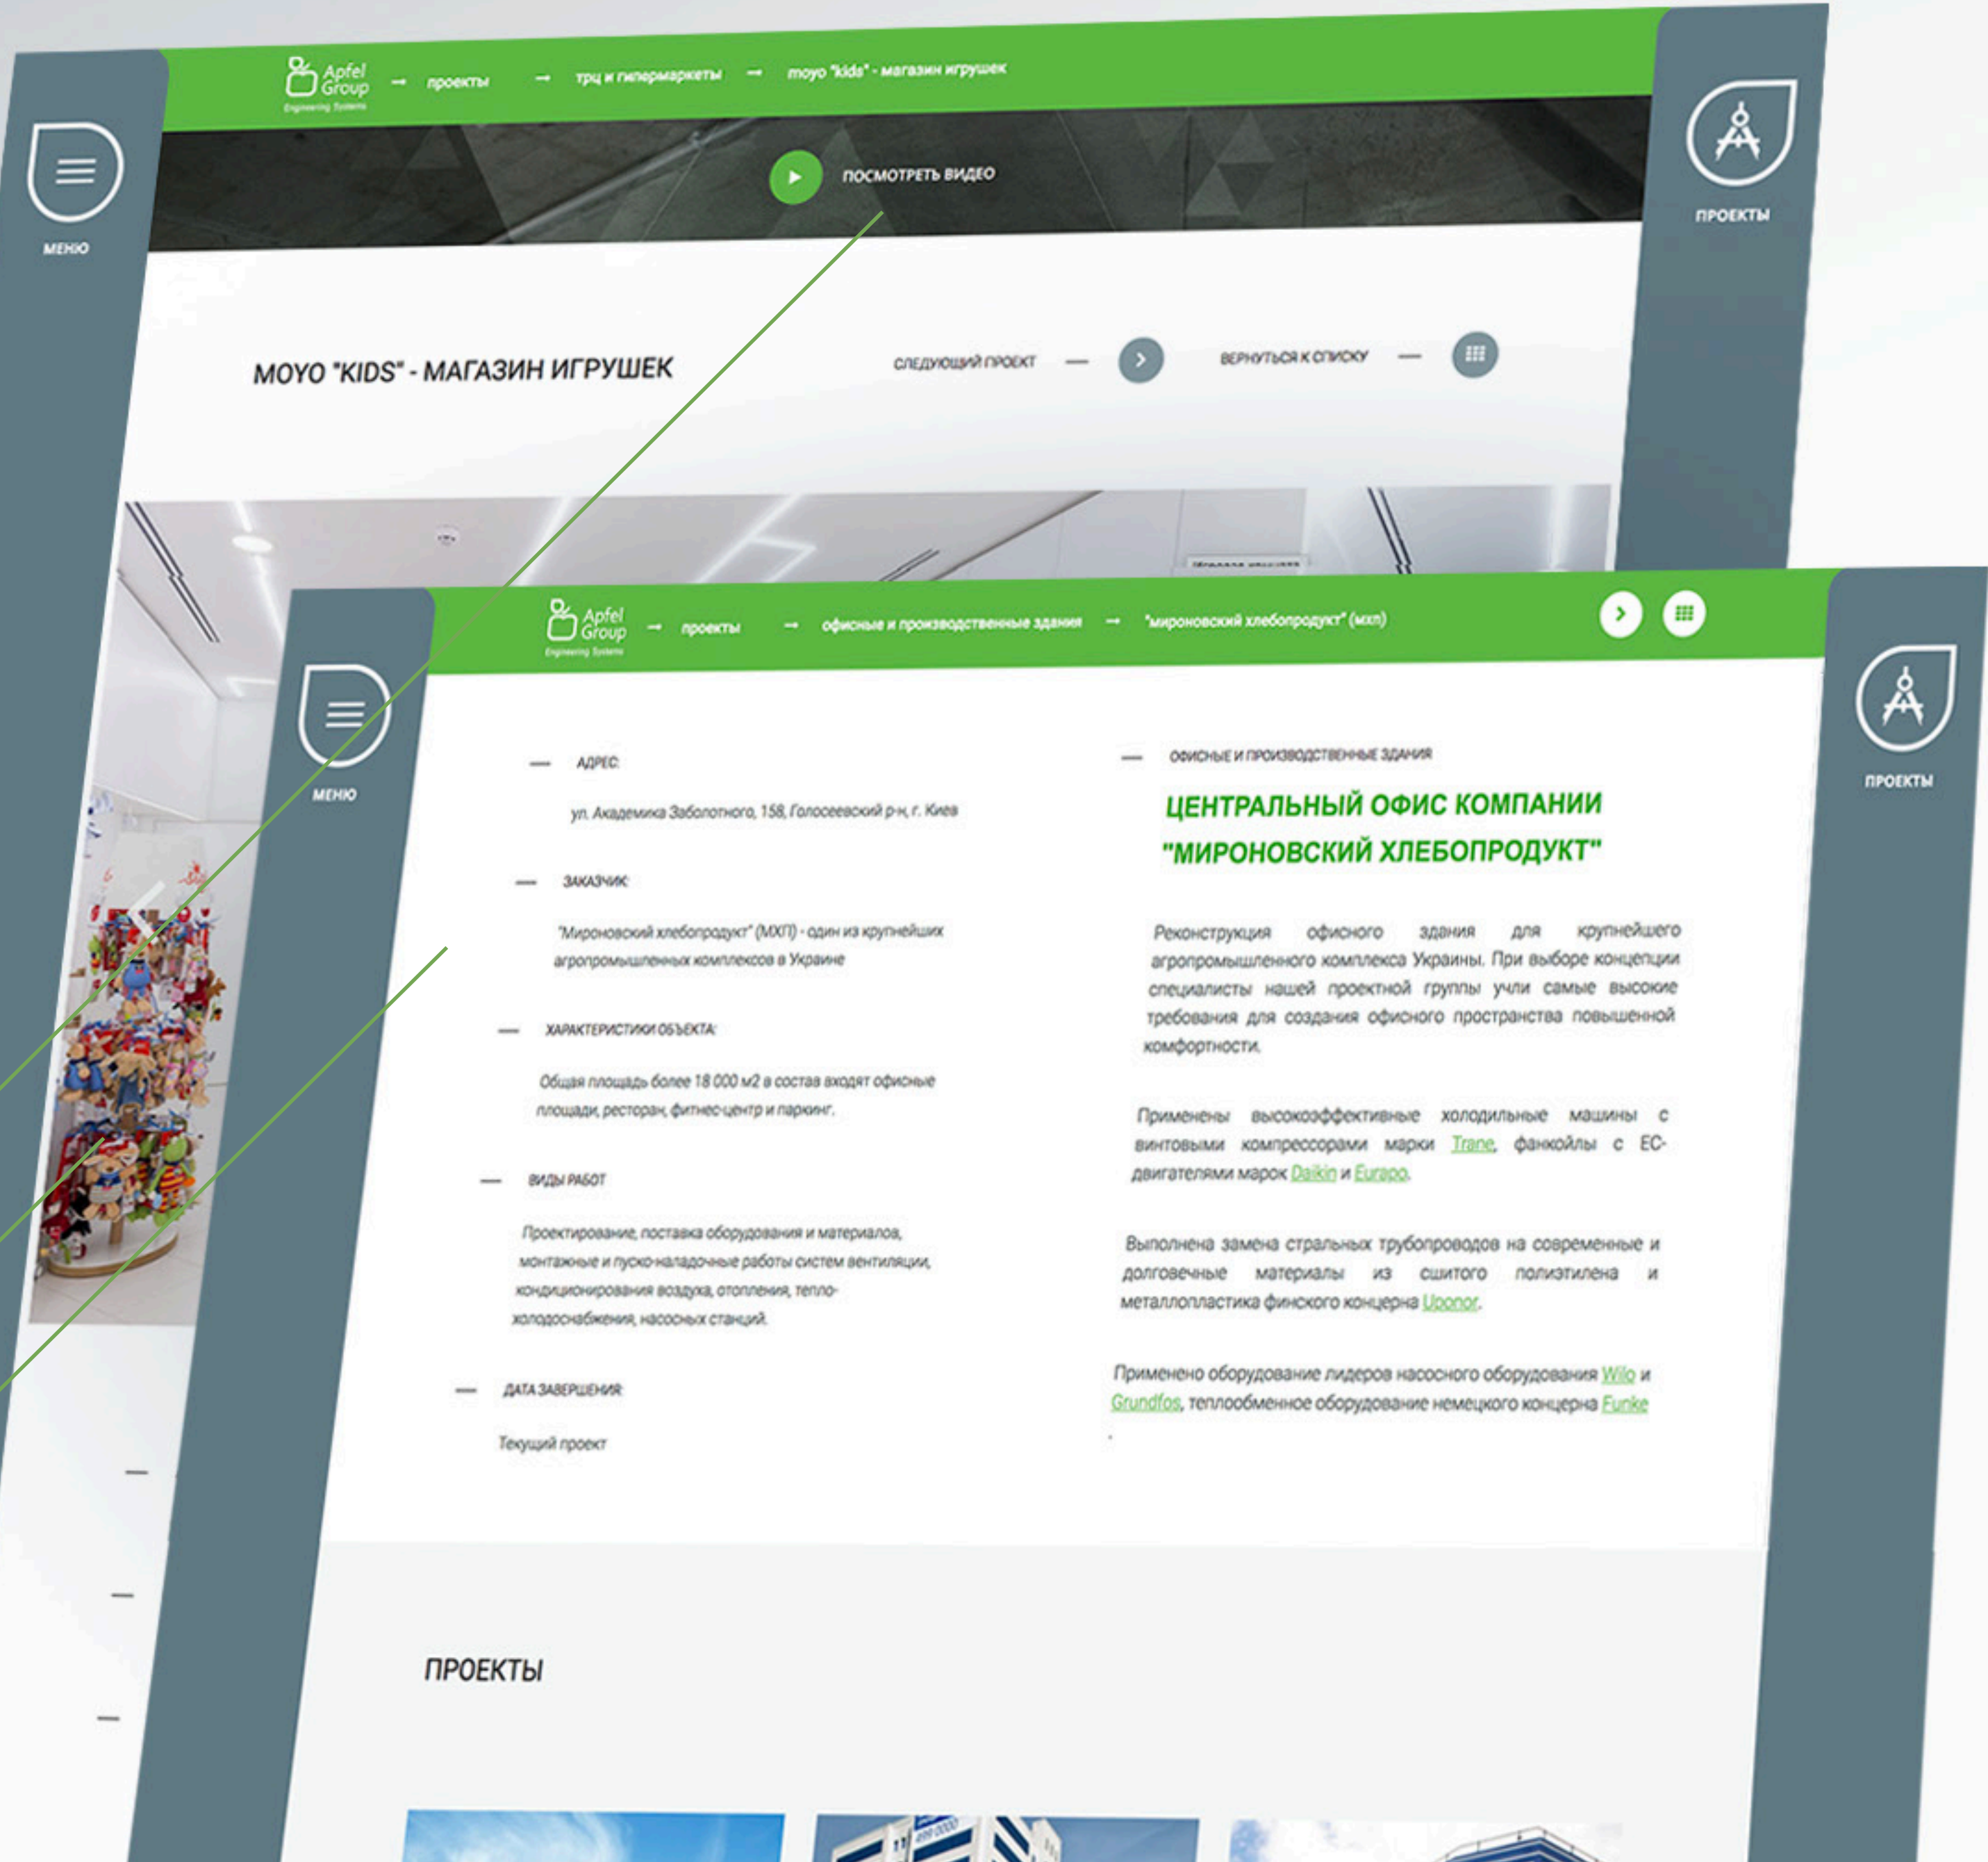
Apfel Group Engineering Systems → проекты → трц и гипермаркеты → moyo "kids" - магазин игрушек

МЕНЮ

ПОСМОТРЕТЬ ВИДЕО

ПРОЕКТЫ

MOYO "KIDS" - МАГАЗИН ИГРУШЕК

СЛЕДУЮЩИЙ ПРОЕКТ —

ВЕРНУТЬСЯ К СПИСКУ —

Apfel Group Engineering Systems → проекты → офисные и производственные здания → "мироновский хлебопродукт" (мхп)

МЕНЮ

ПРОЕКТЫ

— АДРЕС:

ул. Академика Заболотного, 158, Голосеевский р-н, г. Киев

— ЗАКАЗЧИК:

"Мироновский хлебопродукт" (МХП) - один из крупнейших агропромышленных комплексов в Украине

— ХАРАКТЕРИСТИКИ ОБЪЕКТА:

Общая площадь более 18 000 м2 в состав входят офисные площади, ресторан, фитнес-центр и паркинг.

— ВИДЫ РАБОТ

Проектирование, поставка оборудования и материалов, монтажные и пуско-наладочные работы систем вентиляции, кондиционирования воздуха, отопления, тепло-холодоснабжения, насосных станций.

— ДАТА ЗАВЕРШЕНИЯ

Текущий проект

— ОФИСНЫЕ И ПРОИЗВОДСТВЕННЫЕ ЗДАНИЯ

ЦЕНТРАЛЬНЫЙ ОФИС КОМПАНИИ "МИРОНОВСКИЙ ХЛЕБОПРОДУКТ"

Реконструкция офисного здания для крупнейшего агропромышленного комплекса Украины. При выборе концепции специалисты нашей проектной группы учли самые высокие требования для создания офисного пространства повышенной комфортности.

Применены высокоэффективные холодильные машины с винтовыми компрессорами марки Trane, фанкойлы с EC-двигателями марок Daikin и Eurapo.

Выполнена замена стральных трубопроводов на современные и долговечные материалы из сшитого полиэтилена и металлопластика финского концерна Uponor.

Применено оборудование лидеров насосного оборудования Wilo и Grundfos, теплообменное оборудование немецкого концерна Funke

ПРОЕКТЫ